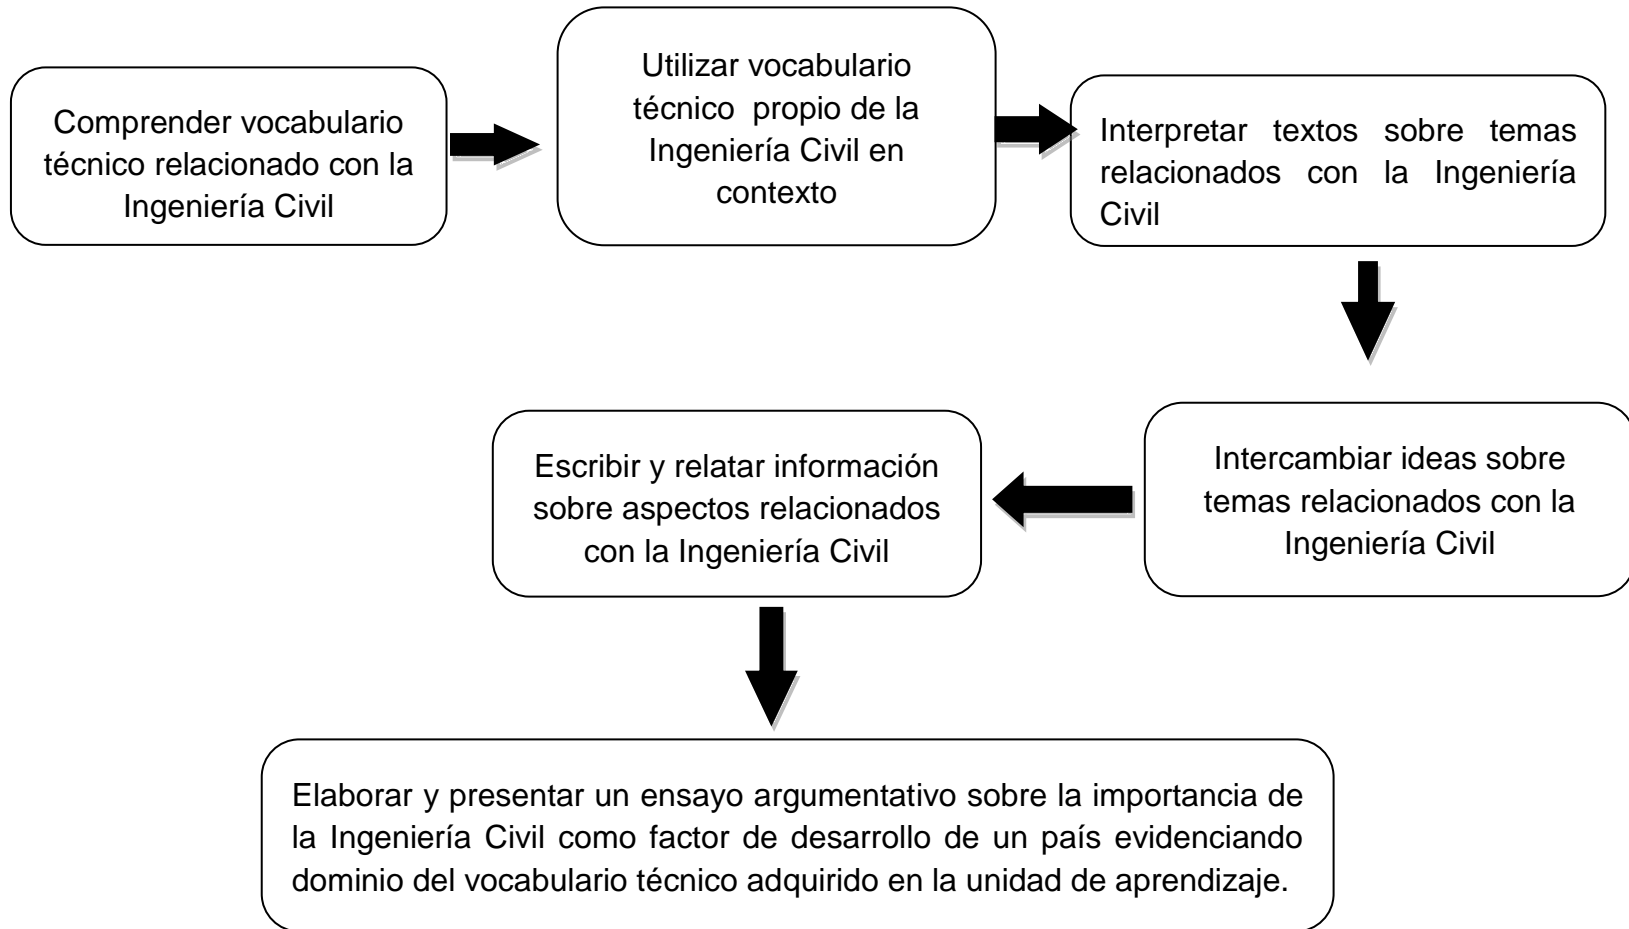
Comprender vocabulario técnico relacionado con la Ingeniería Civil

Utilizar vocabulario técnico propio de la Ingeniería Civil en contexto

Interpretar textos sobre temas relacionados con la Ingeniería Civil

Intercambiar ideas sobre temas relacionados con la Ingeniería Civil

Escribir y relatar información sobre aspectos relacionados con la Ingeniería Civil

Elaborar y presentar un ensayo argumentativo sobre la importancia de la Ingeniería Civil como factor de desarrollo de un país evidenciando dominio del vocabulario técnico adquirido en la unidad de aprendizaje.